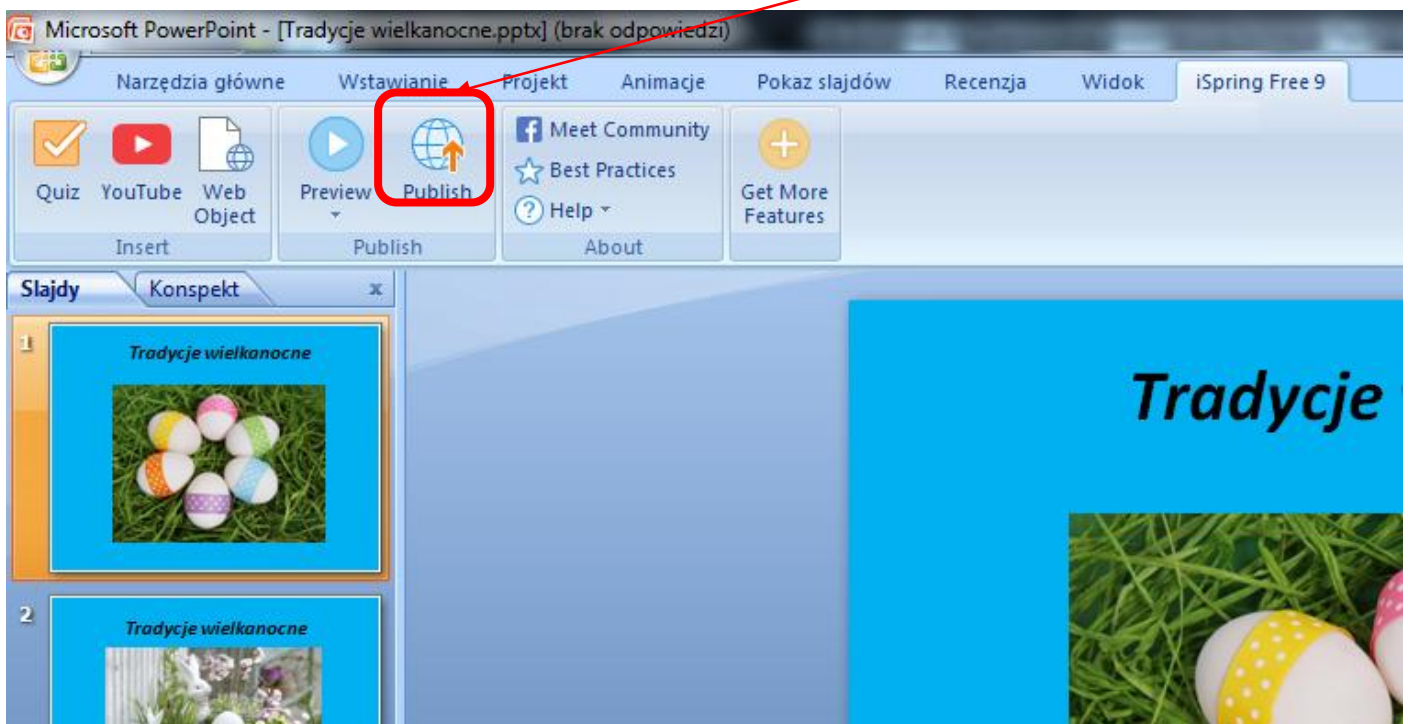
Microsoft PowerPoint - [Tradycje wielkanocne.pptx] (brak odpowiedzi)

Narzędzia główne Wstawianie Projekt Animacje Pokaz slajdów Recenzja Widok iSpring Free 9

Quiz YouTube Web Object
Insert

Preview Publish
Publish

Meet Community
Best Practices
Help
About

Get More Features

Slajdy Konspekt x

1
Tradycje wielkanocne

2
Tradycje wielkanocne

Tradycje